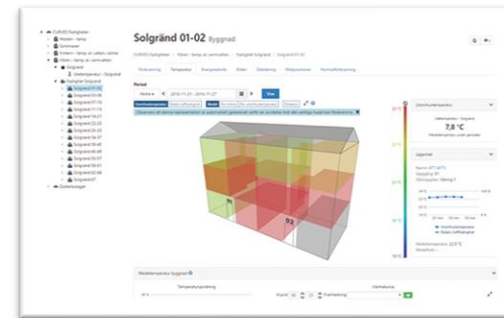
Solgränd 01-02 Byggnad

CURVED fastigheter / Kliver - lamp at varmvatten / Fastighet Solgränd / Solgränd 01-02

Förbrukning | Temperatur | Energistatistik | Klimat | Statistik | Rapporter | Normalförbrukning

Period

Vecka | 2016-11-21 - 2016-11-27 | Visa

Utomhustemperatur

Utetemperatur

7,8 °C

Lägenhet

92

Medeltemperatur byggnad

Temperaturspridning

Värmekurva

CURVED fastigheter
Kliver - lamp
Sommarer
Solgränd
Utetemperatur - Solgränd
Fastighet Solgränd
Solgränd 01-01
Solgränd 01-02
Solgränd 01-03
Solgränd 01-04
Solgränd 01-05
Solgränd 01-06
Solgränd 01-07
Solgränd 01-08
Solgränd 01-09
Solgränd 01-10
Solgränd 01-11
Solgränd 01-12
Solgränd 01-13
Solgränd 01-14
Solgränd 01-15
Solgränd 01-16
Solgränd 01-17
Solgränd 01-18
Solgränd 01-19
Solgränd 01-20
Solgränd 01-21
Solgränd 01-22
Solgränd 01-23
Solgränd 01-24
Solgränd 01-25
Solgränd 01-26
Solgränd 01-27
Solgränd 01-28
Solgränd 01-29
Solgränd 01-30
Solgränd 01-31
Solgränd 01-32
Solgränd 01-33
Solgränd 01-34
Solgränd 01-35
Solgränd 01-36
Solgränd 01-37
Solgränd 01-38
Solgränd 01-39
Solgränd 01-40
Solgränd 01-41
Solgränd 01-42
Solgränd 01-43
Solgränd 01-44
Solgränd 01-45
Solgränd 01-46
Solgränd 01-47
Solgränd 01-48
Solgränd 01-49
Solgränd 01-50
Solgränd 01-51
Solgränd 01-52
Solgränd 01-53
Solgränd 01-54
Solgränd 01-55
Solgränd 01-56
Solgränd 01-57
Solgränd 01-58
Solgränd 01-59
Solgränd 01-60
Solgränd 01-61
Solgränd 01-62
Solgränd 01-63
Solgränd 01-64
Solgränd 01-65
Solgränd 01-66
Solgränd 01-67
Solgränd 01-68
Solgränd 01-69
Solgränd 01-70
Solgränd 01-71
Solgränd 01-72
Solgränd 01-73
Solgränd 01-74
Solgränd 01-75
Solgränd 01-76
Solgränd 01-77
Solgränd 01-78
Solgränd 01-79
Solgränd 01-80
Solgränd 01-81
Solgränd 01-82
Solgränd 01-83
Solgränd 01-84
Solgränd 01-85
Solgränd 01-86
Solgränd 01-87
Solgränd 01-88
Solgränd 01-89
Solgränd 01-90
Solgränd 01-91
Solgränd 01-92
Solgränd 01-93
Solgränd 01-94
Solgränd 01-95
Solgränd 01-96
Solgränd 01-97
Solgränd 01-98
Solgränd 01-99
Solgränd 01-100
Solgränd 01-101
Solgränd 01-102
Solgränd 01-103
Solgränd 01-104
Solgränd 01-105
Solgränd 01-106
Solgränd 01-107
Solgränd 01-108
Solgränd 01-109
Solgränd 01-110
Solgränd 01-111
Solgränd 01-112
Solgränd 01-113
Solgränd 01-114
Solgränd 01-115
Solgränd 01-116
Solgränd 01-117
Solgränd 01-118
Solgränd 01-119
Solgränd 01-120
Solgränd 01-121
Solgränd 01-122
Solgränd 01-123
Solgränd 01-124
Solgränd 01-125
Solgränd 01-126
Solgränd 01-127
Solgränd 01-128
Solgränd 01-129
Solgränd 01-130
Solgränd 01-131
Solgränd 01-132
Solgränd 01-133
Solgränd 01-134
Solgränd 01-135
Solgränd 01-136
Solgränd 01-137
Solgränd 01-138
Solgränd 01-139
Solgränd 01-140
Solgränd 01-141
Solgränd 01-142
Solgränd 01-143
Solgränd 01-144
Solgränd 01-145
Solgränd 01-146
Solgränd 01-147
Solgränd 01-148
Solgränd 01-149
Solgränd 01-150
Solgränd 01-151
Solgränd 01-152
Solgränd 01-153
Solgränd 01-154
Solgränd 01-155
Solgränd 01-156
Solgränd 01-157
Solgränd 01-158
Solgränd 01-159
Solgränd 01-160
Solgränd 01-161
Solgränd 01-162
Solgränd 01-163
Solgränd 01-164
Solgränd 01-165
Solgränd 01-166
Solgränd 01-167
Solgränd 01-168
Solgränd 01-169
Solgränd 01-170
Solgränd 01-171
Solgränd 01-172
Solgränd 01-173
Solgränd 01-174
Solgränd 01-175
Solgränd 01-176
Solgränd 01-177
Solgränd 01-178
Solgränd 01-179
Solgränd 01-180
Solgränd 01-181
Solgränd 01-182
Solgränd 01-183
Solgränd 01-184
Solgränd 01-185
Solgränd 01-186
Solgränd 01-187
Solgränd 01-188
Solgränd 01-189
Solgränd 01-190
Solgränd 01-191
Solgränd 01-192
Solgränd 01-193
Solgränd 01-194
Solgränd 01-195
Solgränd 01-196
Solgränd 01-197
Solgränd 01-198
Solgränd 01-199
Solgränd 01-200